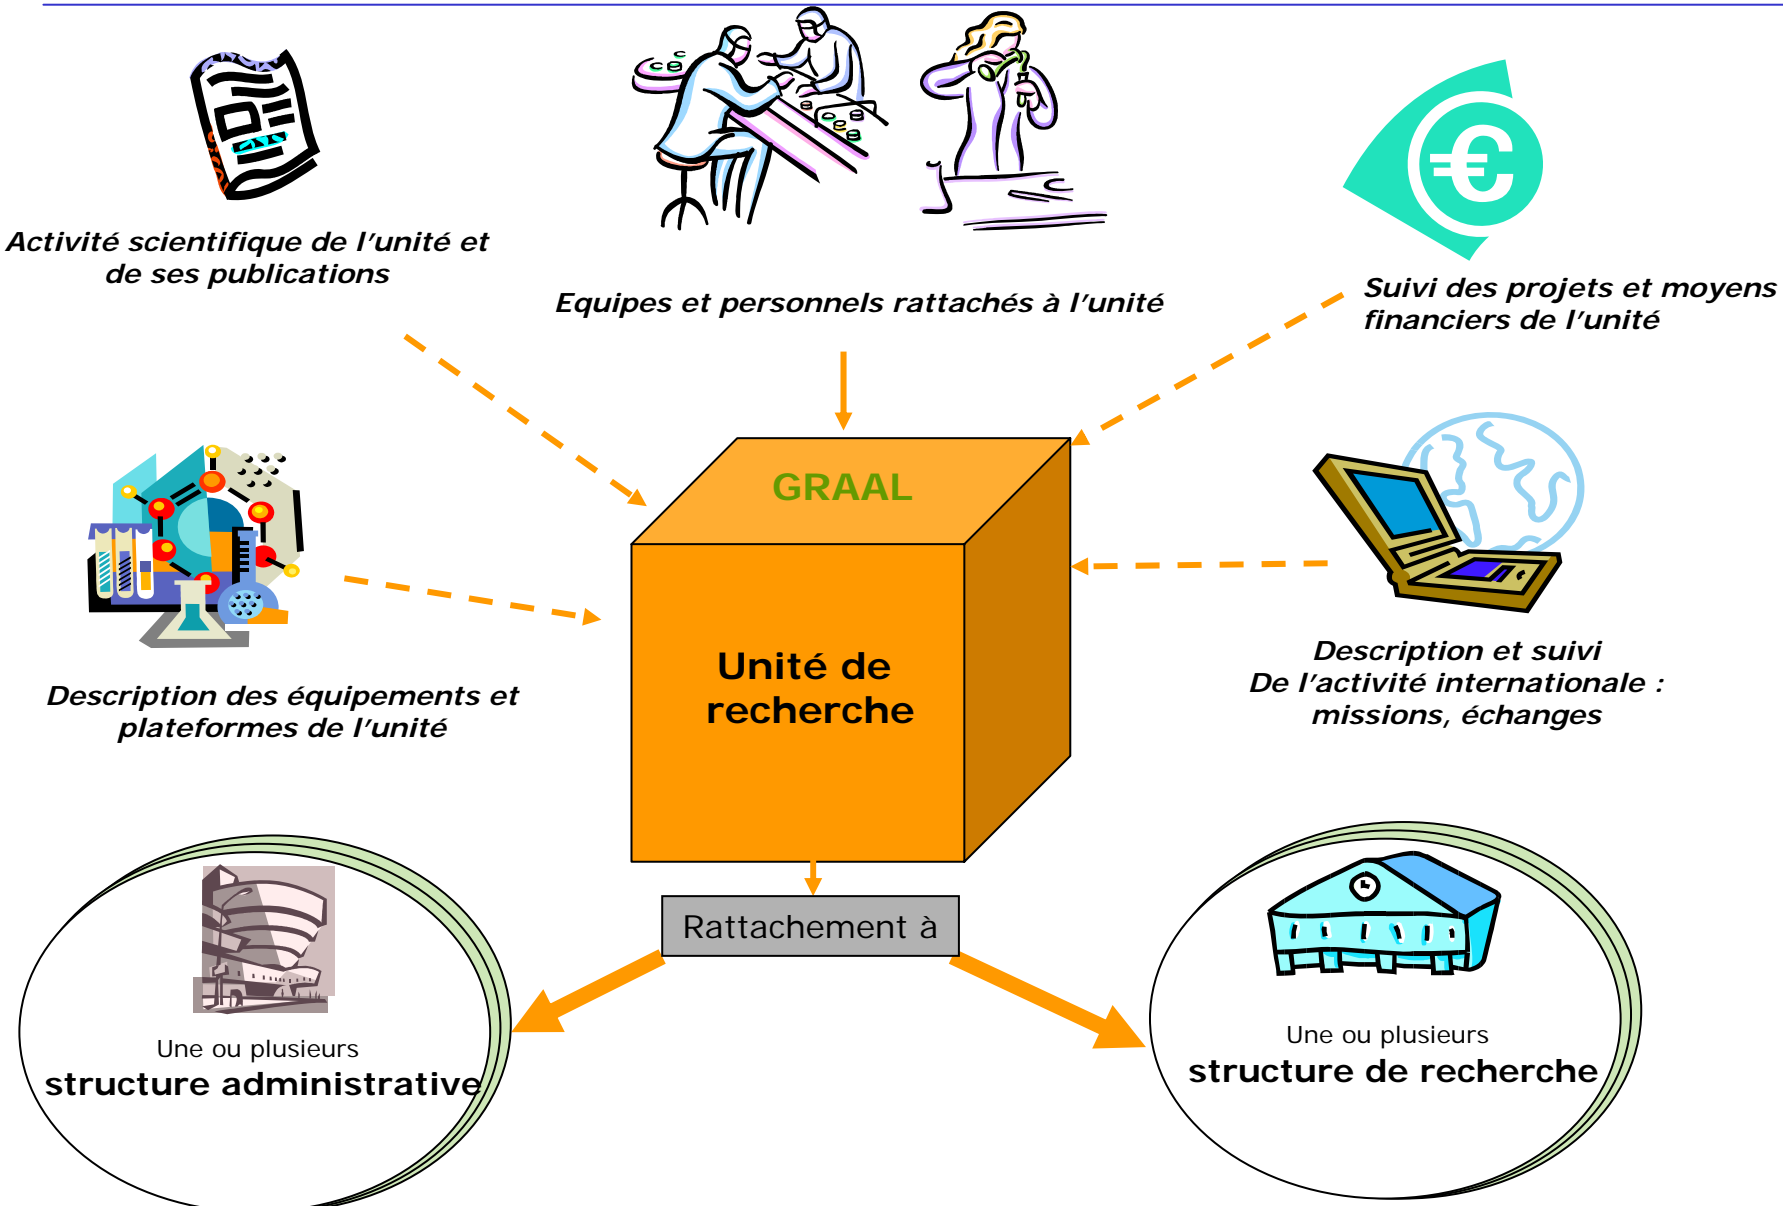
Activité scientifique de l’unité et de ses publications

Equipes et personnels rattachés à l’unité

Suivi des projets et moyens financiers de l’unité

GRAAL

Unité de recherche

Description des équipements et plateformes de l’unité

Description et suivi
De l’activité internationale : missions, échanges

Rattachement à

Une ou plusieurs
structure administrative

Une ou plusieurs
structure de recherche